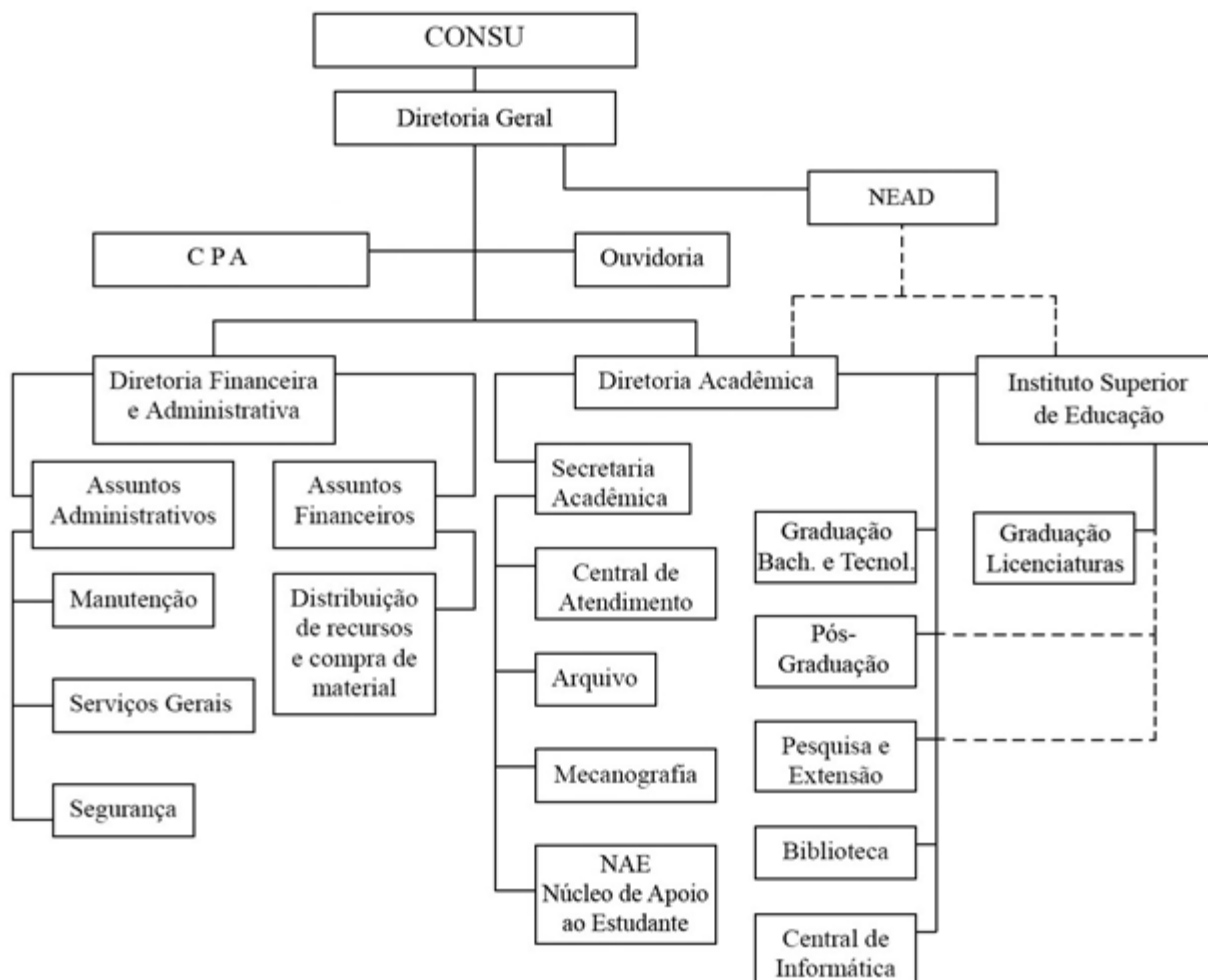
CONSU

Diretoria Geral

NEAD

C P A

Ouvidoria

Diretoria Financeira e Administrativa

Diretoria Acadêmica

Instituto Superior de Educação

Assuntos Administrativos

Assuntos Financeiros

Secretaria Acadêmica

Graduação Bach. e Tecnol.

Graduação Licenciaturas

Manutenção

Distribuição de recursos e compra de material

Central de Atendimento

Pós-Graduação

Serviços Gerais

Arquivo

Pesquisa e Extensão

Mecanografia

Segurança

Biblioteca

NAE Núcleo de Apoio ao Estudante

Central de Informática